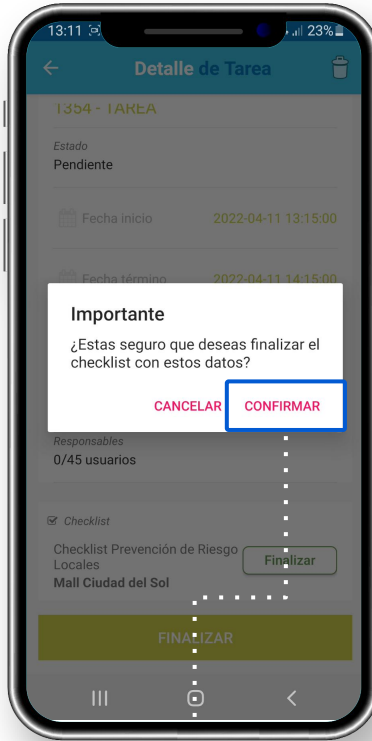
13:11 23%

Detalle de Tarea

T354 - TAREA

Estado
Pendiente

Fecha inicio 2022-04-11 13:15:00

Fecha término 2022-04-11 14:15:00

Importante

¿Estas seguro que deseas finalizar el checklist con estos datos?

CANCELAR CONFIRMAR

Responsables
0/45 usuarios

Checklist

Checklist Prevención de Riesgo Locales
Mall Ciudad del Sol

Finalizar

FINALIZAR